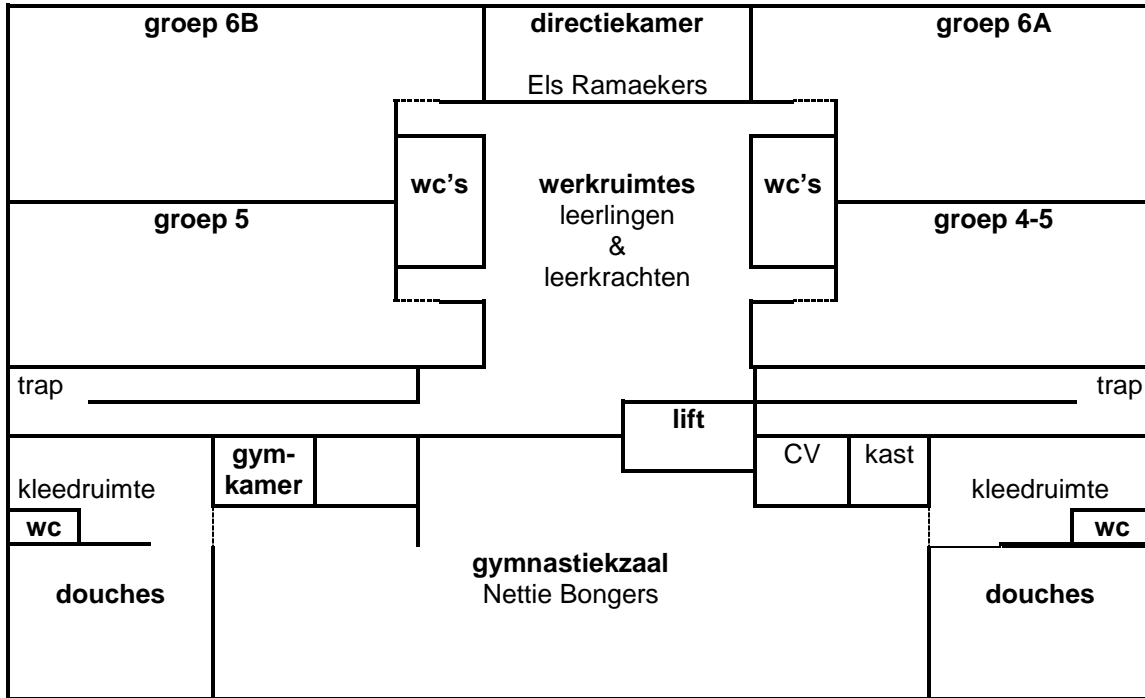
groep 6B

directiekamer
Els Ramaekers

groep 6A

wc's

werkruimtes
leerlingen
&
leerkrachten

wc's

groep 5

groep 4-5

trap

trap

lift

gym-
kamer

CV

kast

kleedruimte

kleedruimte

wc

wc

gymnastiekzaal
Nettie Bongers

douches

douches